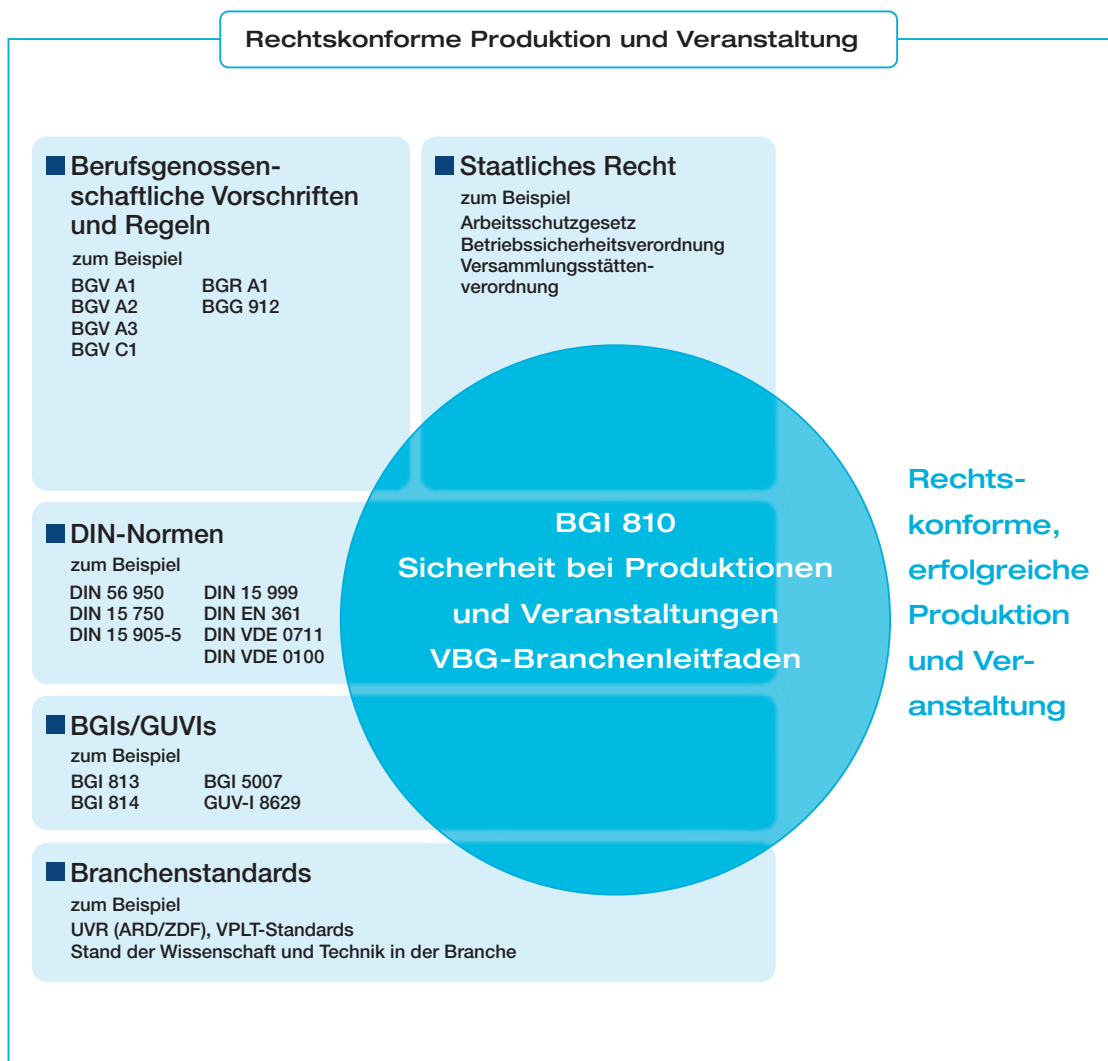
Rechtskonforme Produktion und Veranstaltung

Berufsgenossenschaftliche Vorschriften und Regeln

zum Beispiel

BGV A1
BGV A2
BGV A3
BGV C1

BGR A1
BGG 912

Staatliches Recht

zum Beispiel
Arbeitsschutzgesetz
Betriebssicherheitsverordnung
Versammlungsstättenverordnung

DIN-Normen

zum Beispiel

DIN 56 950
DIN 15 750
DIN 15 905-5

DIN 15 999
DIN EN 361
DIN VDE 0711
DIN VDE 0100

BGIs/GUVIs

zum Beispiel

BGI 813
BGI 814

BGI 5007
GUV-I 8629

Branchenstandards

zum Beispiel
UVR (ARD/ZDF), VPLT-Standards
Stand der Wissenschaft und Technik in der Branche

BGI 810
Sicherheit bei Produktionen und Veranstaltungen
VBG-Branchenleitfaden

Rechtskonforme, erfolgreiche Produktion und Veranstaltung